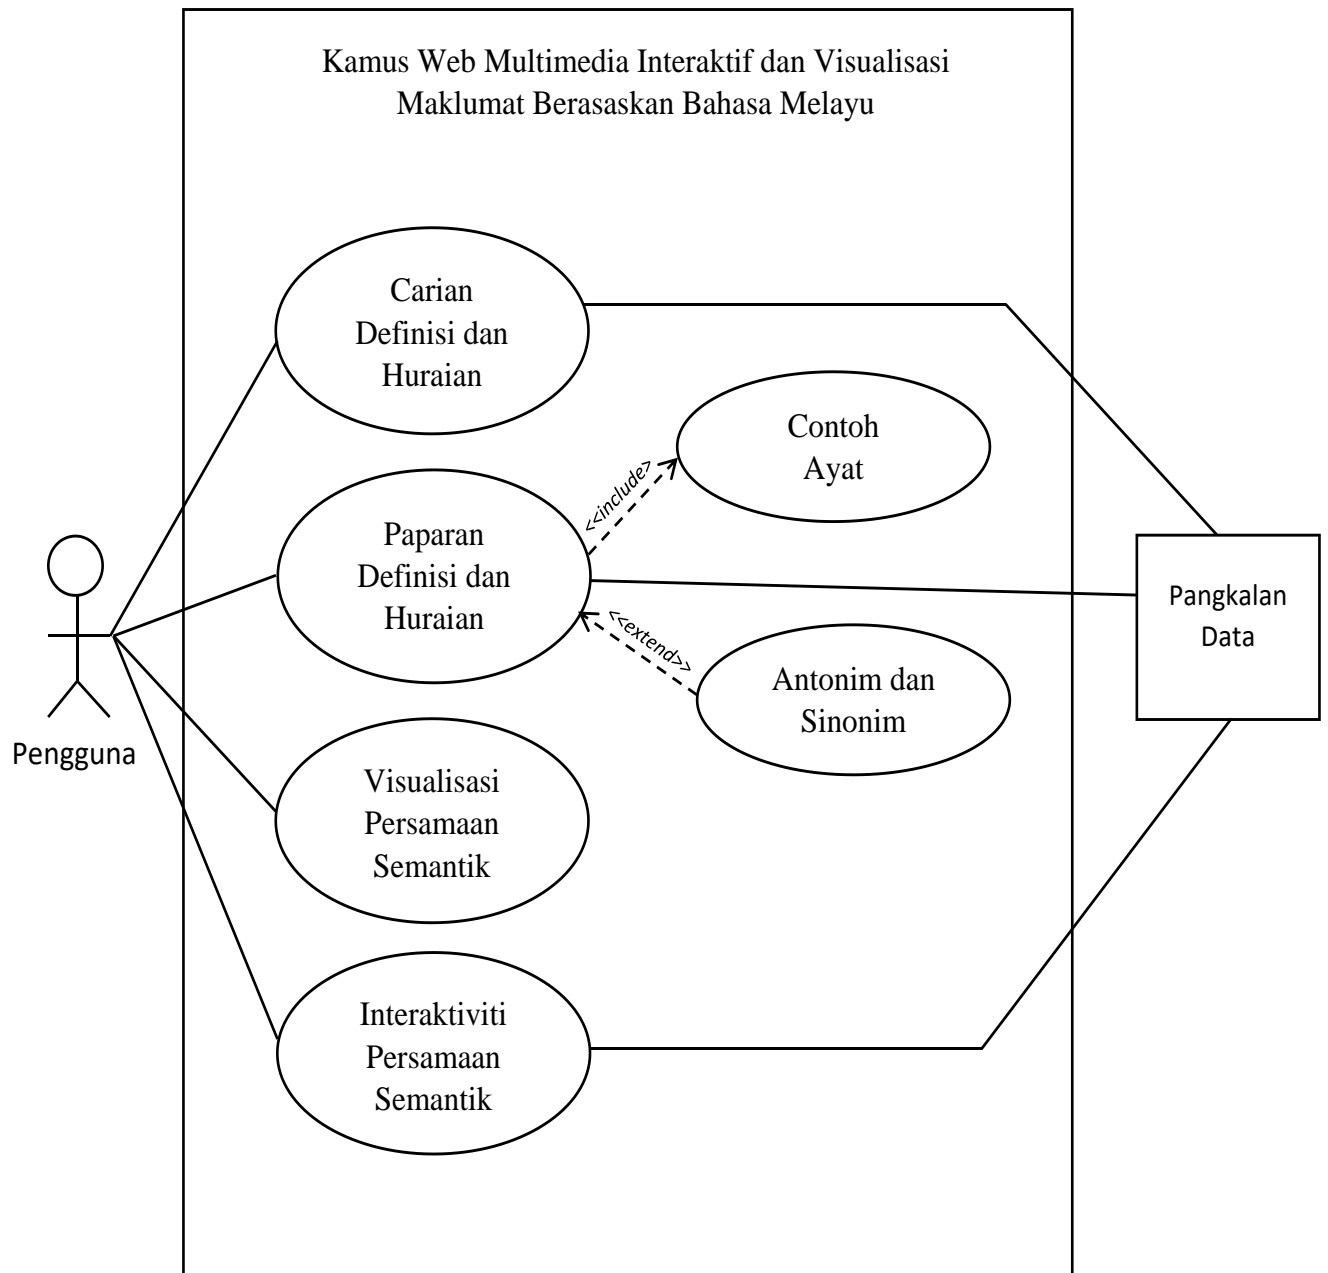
Kamus Web Multimedia Interaktif dan Visualisasi Maklumat Berasaskan Bahasa Melayu

Carian Definisi dan Huraian

Contoh Ayat

<<include>>

Paparan Definisi dan Huraian

<<extend>>

Antonim dan Sinonim

Visualisasi Persamaan Semantik

Interaktiviti Persamaan Semantik

Pengguna

Pangkalan Data